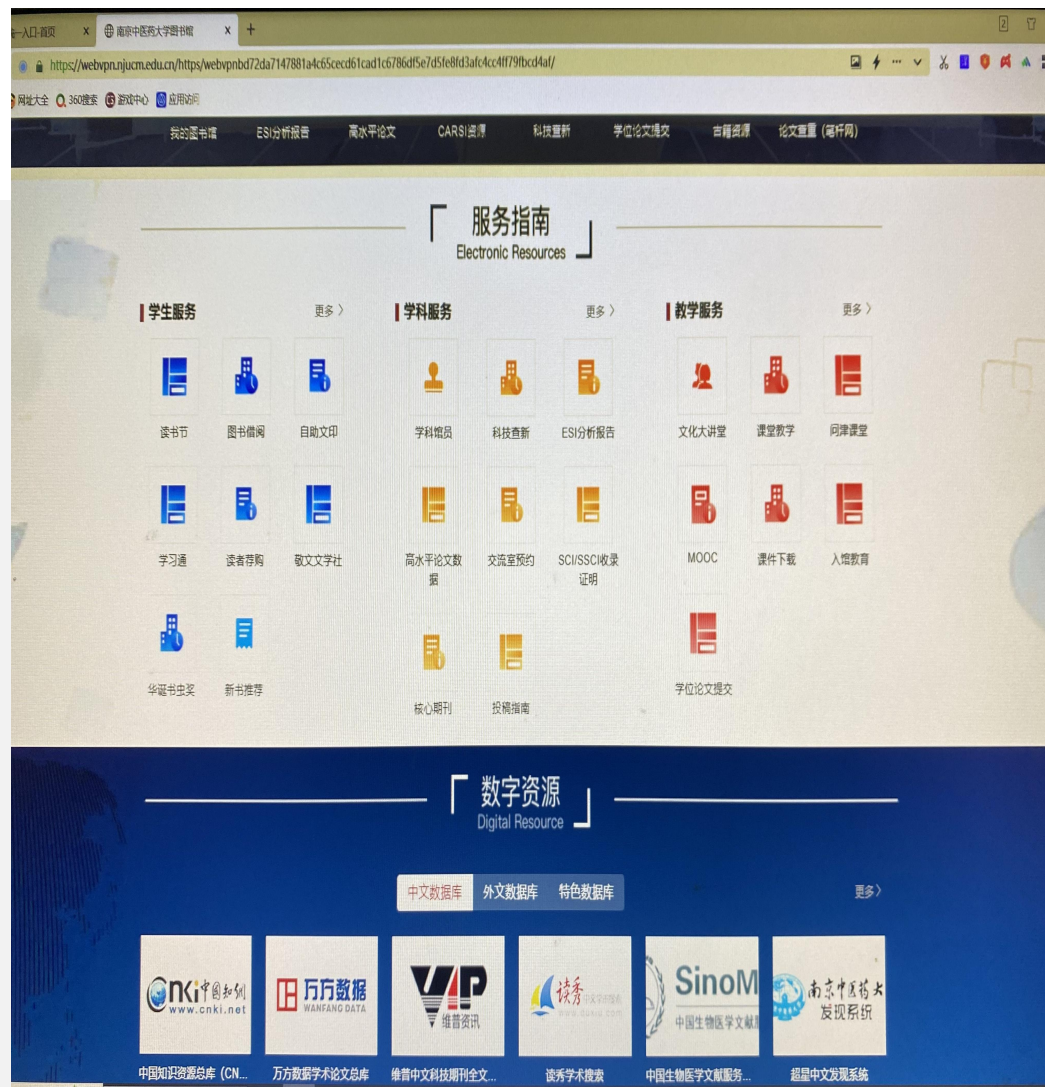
一入口-首页 ×
南京中医药大学图书馆 ×
+
https://webvpn.njucm.edu.cn/https/webvpnbd72da7147881a4c65cecd61cad1c6786df5e7d5fe8fd3afc4cc4ff79fbcd4af/
网址大全 360搜索 游戏中心 应用访问

我的图书馆 ESI分析报告 高水平论文 CARSI资源 科技查新 学位论文提交 古籍资源 论文查重（笔杆网）

服务指南
Electronic Resources

学生服务 更多 〉
读书节 图书借阅 自助文印
学习通 读者荐购 敬文文学社
华诞书虫奖 新书推荐

学科服务 更多 〉
学科馆员 科技查新 ESI分析报告
高水平论文数据 交流室预约 SCI/SSCI收录证明
核心期刊 投稿指南

教学服务 更多 〉
文化大讲堂 课堂教学 问津课堂
MOOC 课件下载 入馆教育
学位论文提交

数字资源
Digital Resource

中文数据库 外文数据库 特色数据库
更多 〉

CNKI中国知网 www.cnki.net
万方数据 WANFANG DATA
VIP 维普资讯
读秀
SinoM 中国生物医学文献
南京中医药大学 发现系统

中国知识资源总库（CN...
万方数据学术论文总库
维普中文科技期刊全文...
读秀学术搜索
中国生物医学文献服务...
超星中文发现系统